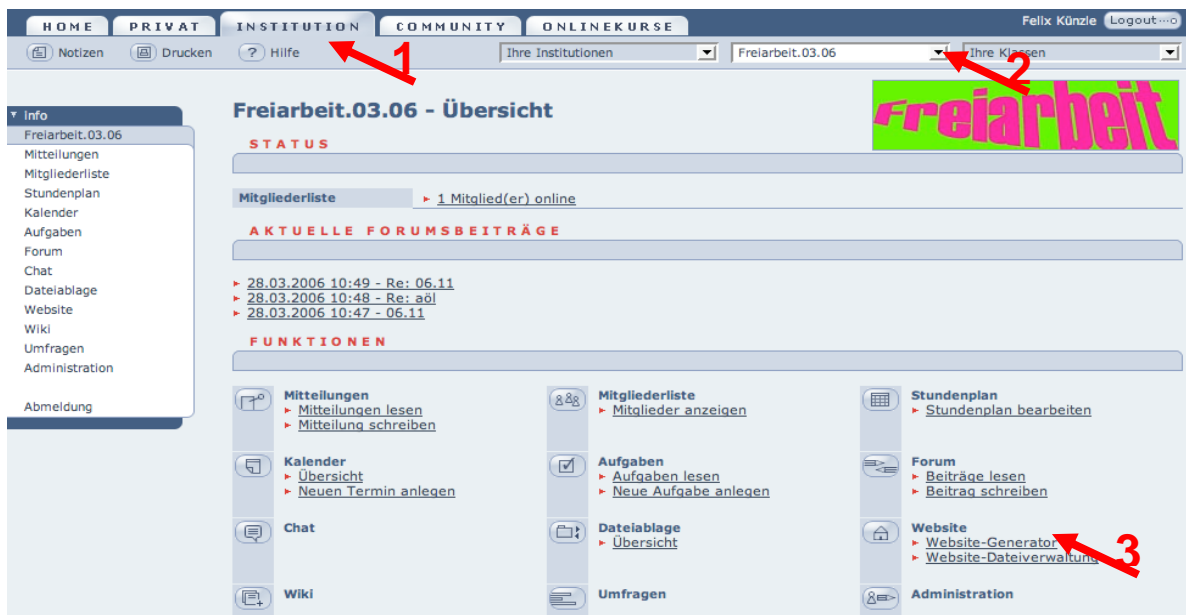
HOME | PRIVAT | INSTITUTION | COMMUNITY | ONLINEKURSE

Felix Künzle Logout

Notizen Drucken ? Hilfe

1

Ihre Institutionen | Freiarbeit.03.06 | Ihre Klassen

2

Info
Freiarbeit.03.06
Mitteilungen
Mitgliederliste
Stundenplan
Kalender
Aufgaben
Forum
Chat
Dateiablage
Website
Wiki
Umfragen
Administration

Abmeldung

Freiarbeit.03.06 - Übersicht

Freiarbeit

STATUS

Mitgliederliste 1 Mitglied(er) online

AKTUELLE FORUMSBEITRÄGE

28.03.2006 10:49 - Re: 06.11
28.03.2006 10:48 - Re: aöl
28.03.2006 10:47 - 06.11

FUNKTIONEN

Mitteilungen
Mitteilungen lesen
Mitteilung schreiben

Mitgliederliste
Mitglieder anzeigen

Stundenplan
Stundenplan bearbeiten

Kalender
Übersicht
Neuen Termin anlegen

Aufgaben
Aufgaben lesen
Neue Aufgabe anlegen

Forum
Beiträge lesen
Beitrag schreiben

Chat

Dateiablage
Übersicht

Website
Website-Generator
Website-Dateiverwaltung

3

Wiki

Umfragen

Administration